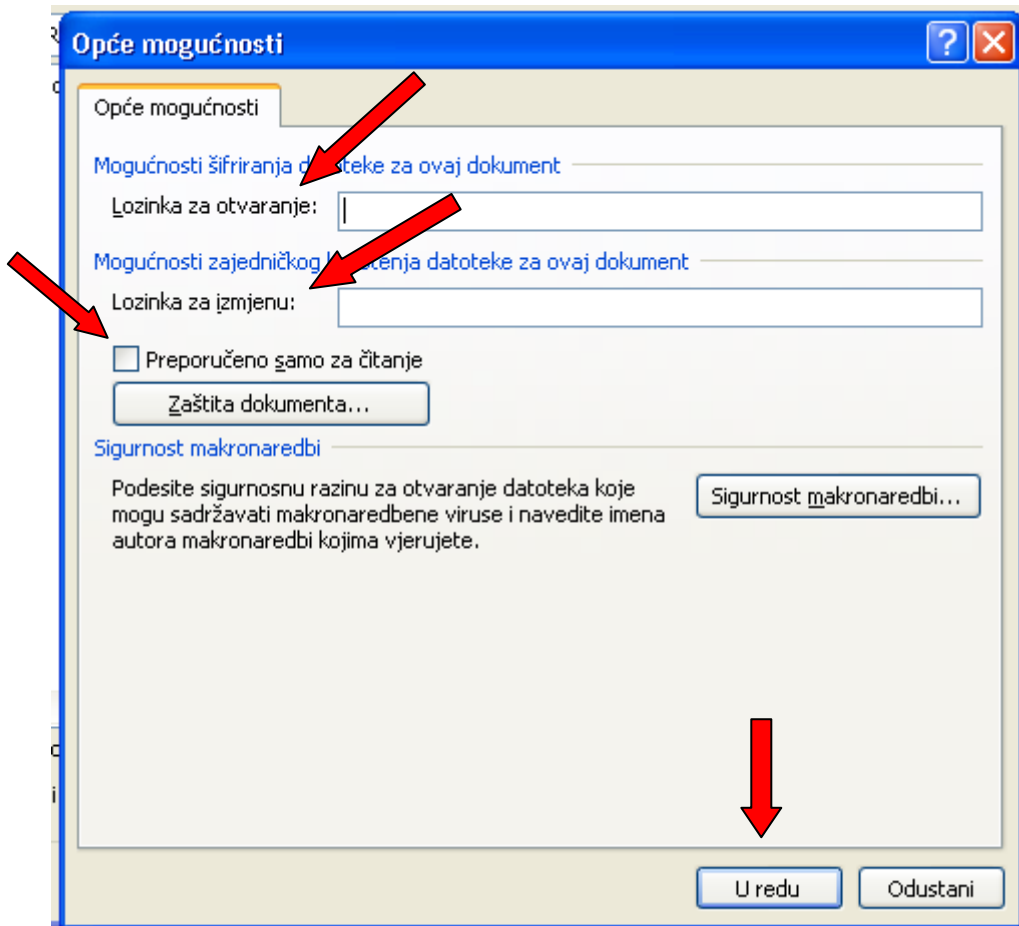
Opće mogućnosti

Opće mogućnosti

Mogućnosti šifriranja d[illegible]teke za ovaj dokument

Lozinka za otvaranje:

Mogućnosti zajedničkog k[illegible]tenja datoteke za ovaj dokument

Lozinka za izmjenu:

Preporučeno samo za čitanje

Zaštita dokumenta...

Sigurnost makronaredbi

Podesite sigurnosnu razinu za otvaranje datoteka koje mogu sadržavati makronaredbene viruse i navedite imena autora makronaredbi kojima vjerujete.

Sigurnost makronaredbi...

U redu

Odustani